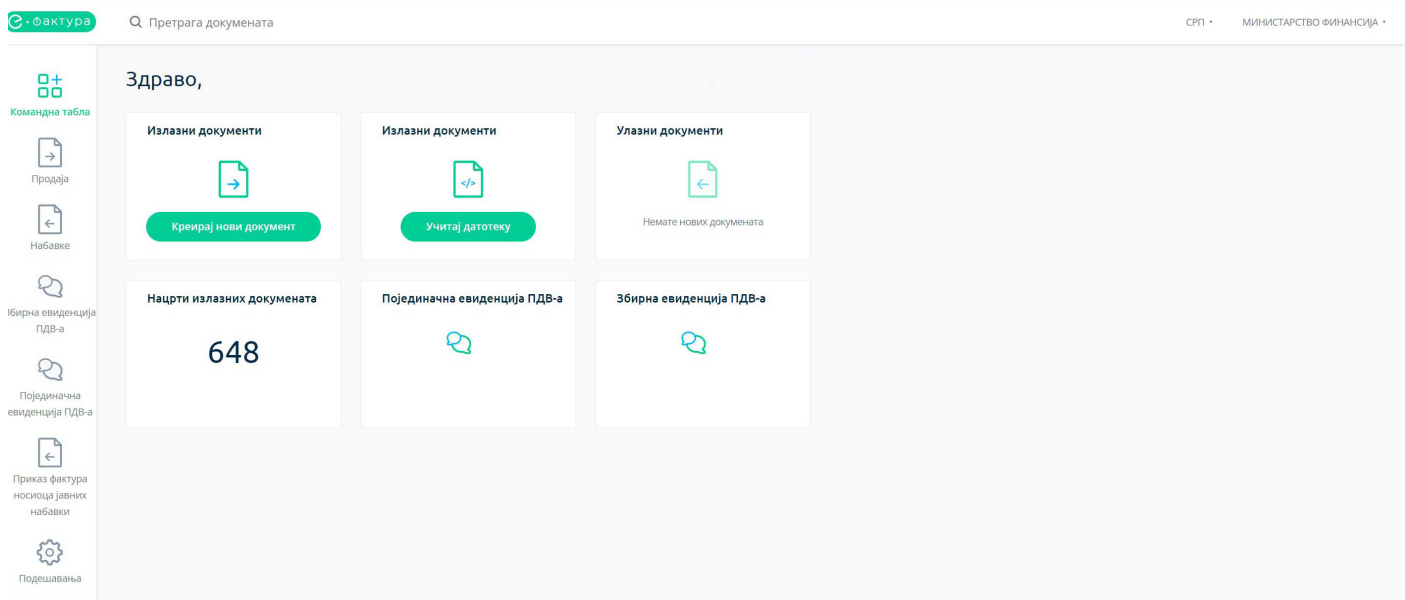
е·фактура

Претрага докумената

СРП ▾ МИНИСТАРСТВО ФИНАНСИЈА ▾

Командна табла

Продаја

Набавке

Јбирна евиденција ПДВ-а

Појединачна евиденција ПДВ-а

Приказ фактура носиоца јавних набавки

Подешавања

Здраво,

Излазни документи

Креирај нови документ

Излазни документи

Учитај датотеку

Улазни документи

Немате нових докумената

Нацрти излазних докумената

648

Појединачна евиденција ПДВ-а

Збирна евиденција ПДВ-а